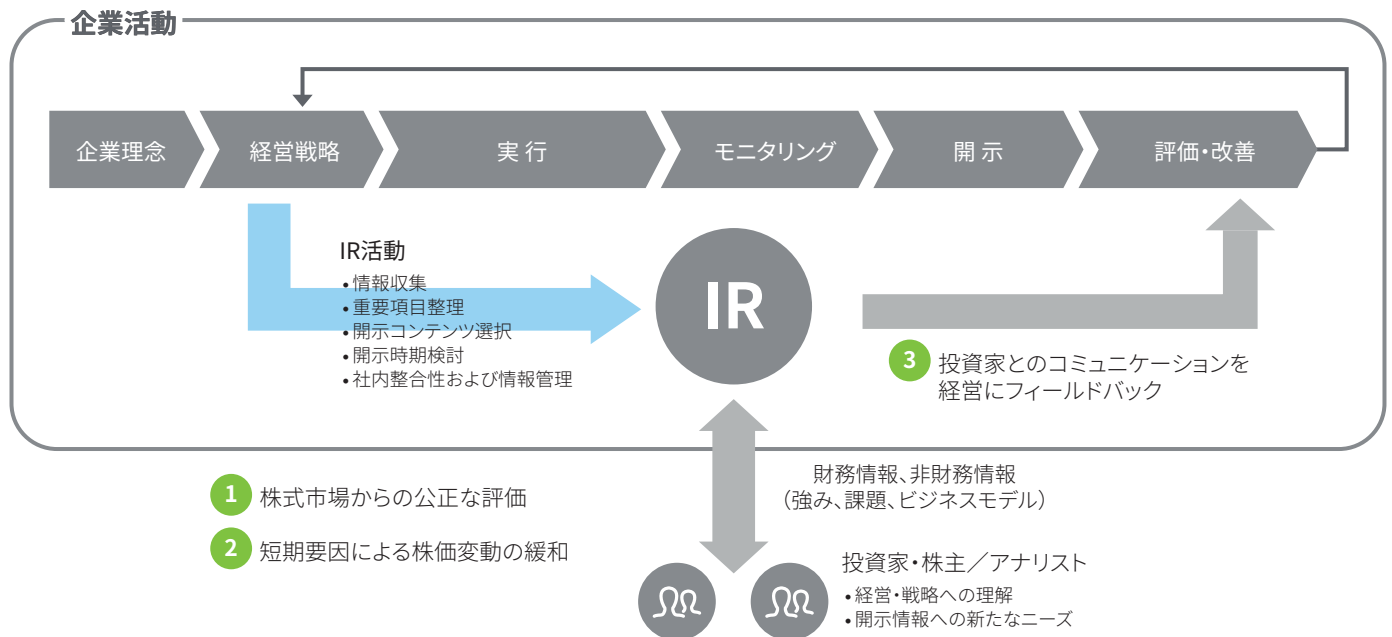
企業活動

企業理念
経営戦略
実 行
モニタリング
開 示
評価・改善

IR活動
• 情報収集
• 重要項目整理
• 開示コンテンツ選択
• 開示時期検討
• 社内整合性および情報管理

IR

3 投資家とのコミュニケーションを経営にフィールドバック

1 株式市場からの公正な評価
2 短期要因による株価変動の緩和

財務情報、非財務情報
（強み、課題、ビジネスモデル）

投資家・株主／アナリスト
• 経営・戦略への理解
• 開示情報への新たなニーズ